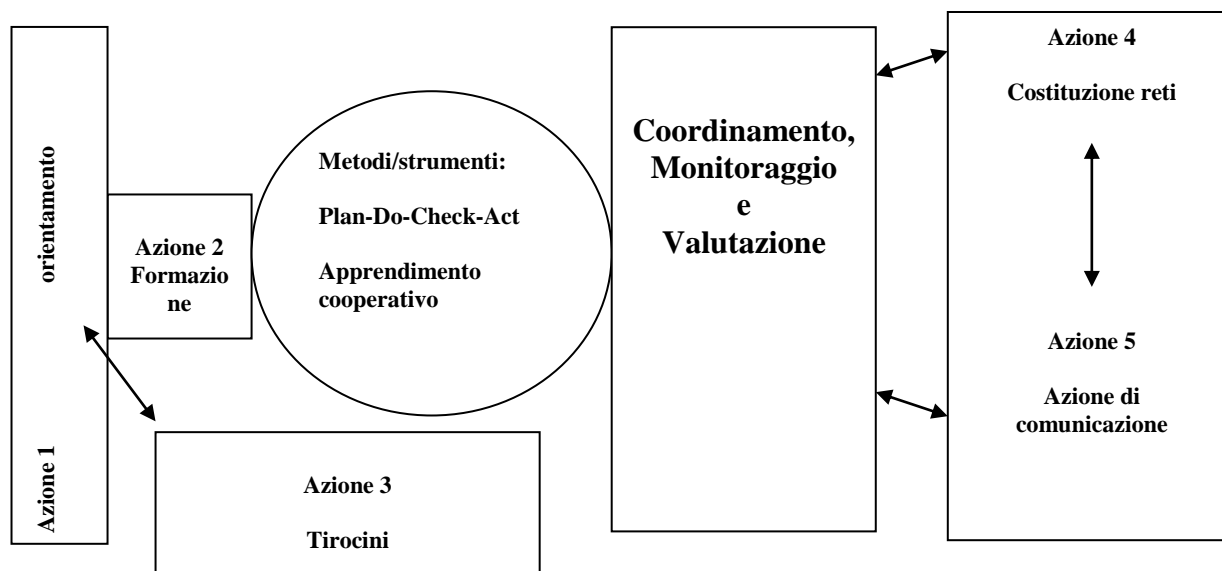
Azione 1 orientamento

Azione 2 Formazione

Metodi/strumenti:

Plan-Do-Check-Act

Apprendimento cooperativo

Azione 3

Tirocini

Coordinamento, Monitoraggio e Valutazione

Azione 4

Costituzione reti

Azione 5

Azione di comunicazione